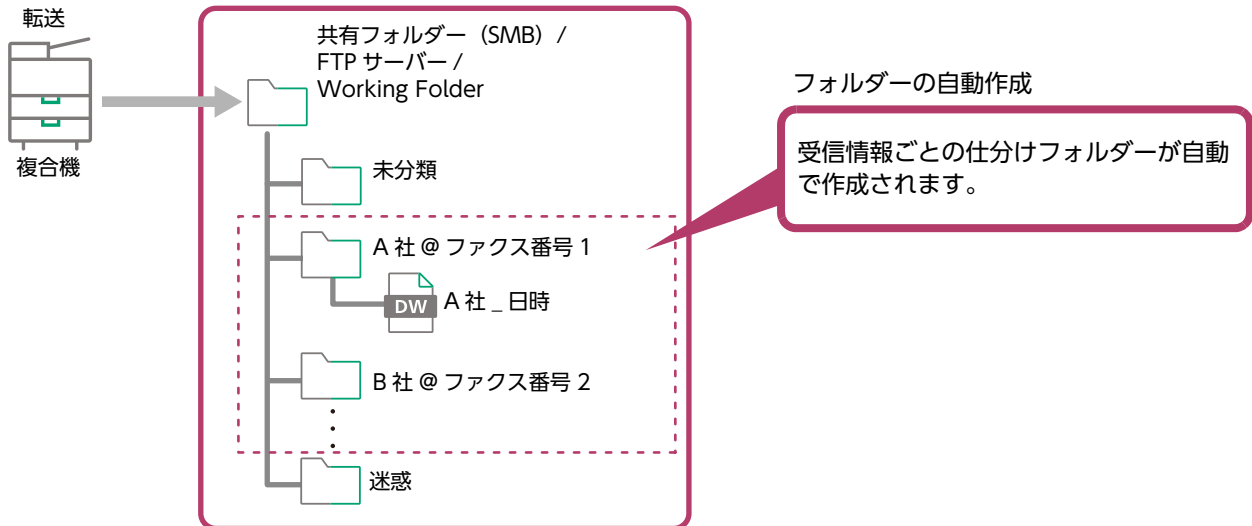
転送

複合機

共有フォルダー（SMB）/
FTP サーバー /
Working Folder

未分類

A 社 @ ファクス番号 1

DW A 社 _ 日時

B 社 @ ファクス番号 2

迷惑

フォルダーの自動作成

受信情報ごとの仕分けフォルダーが自動で作成されます。